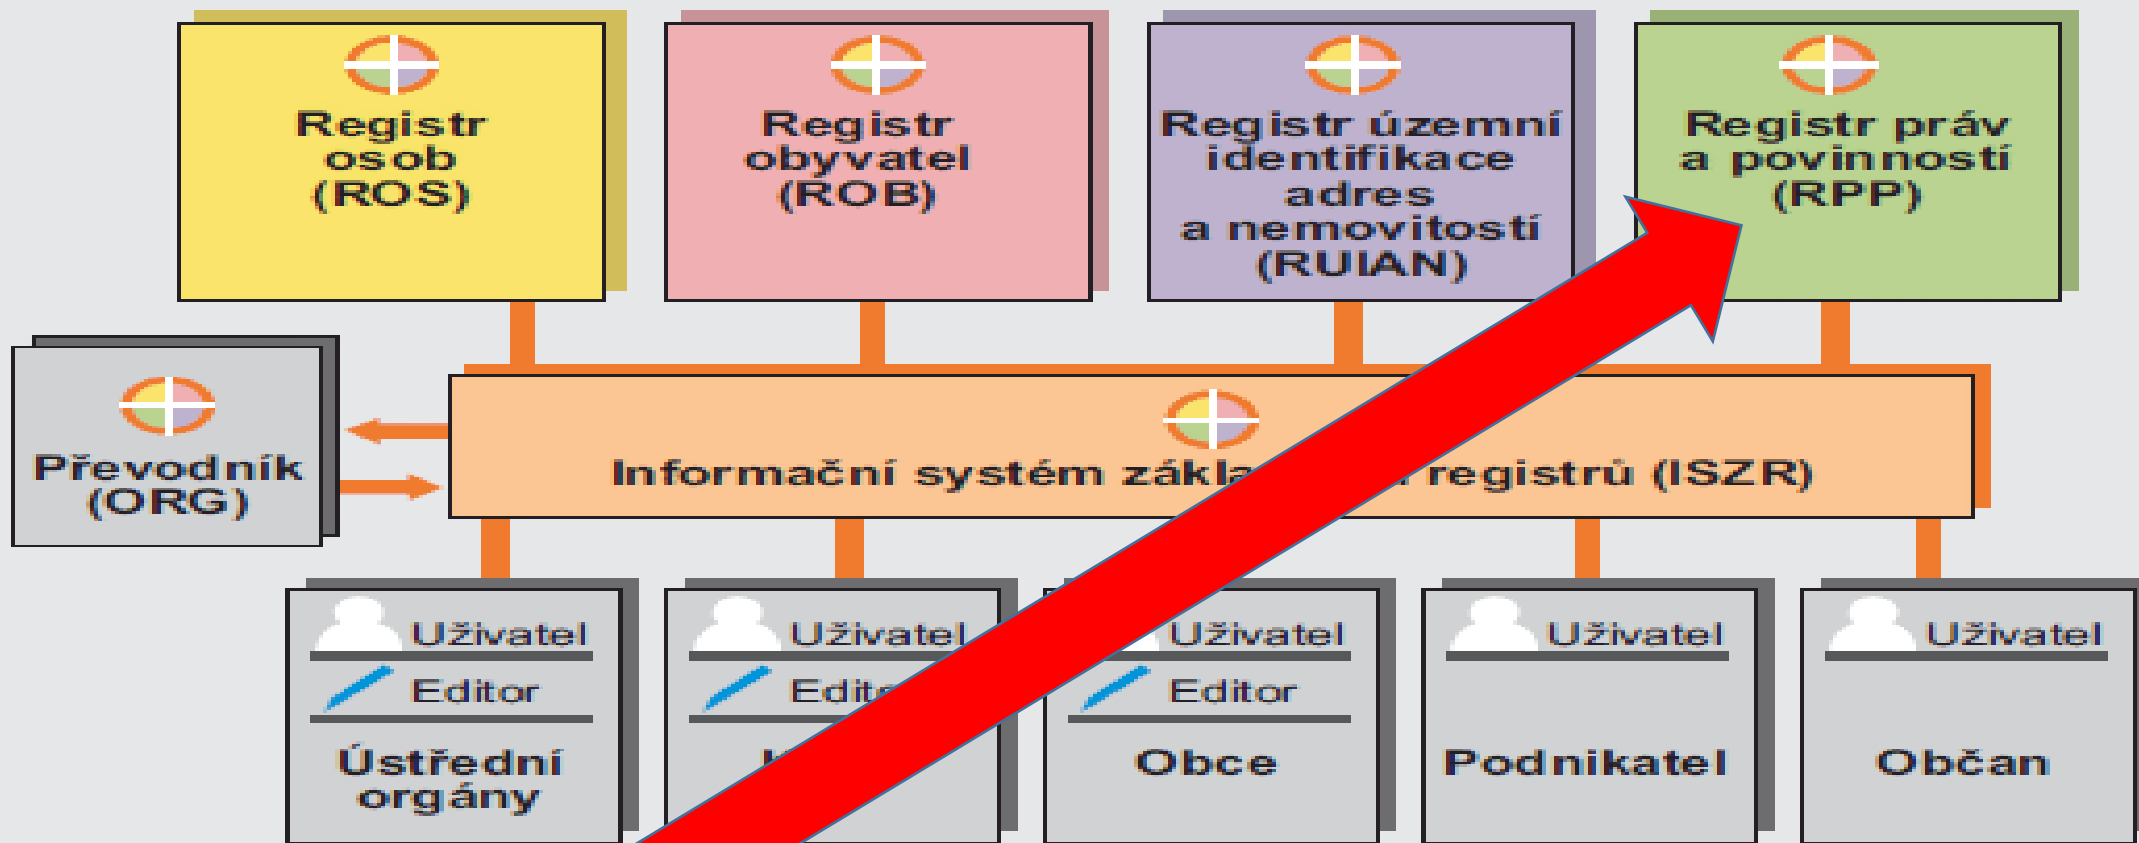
Registr osob (ROS)

Registr obyvatel (ROB)

Registr územní identifikace adres a nemovitostí (RUIAN)

Registr práv a povinností (RPP)

Převodník (ORG)

Informační systém zákla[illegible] registrů (ISZR)

Uživatel
Editor
Ústřední orgány

Uživatel
Edit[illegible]
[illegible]

Uživatel
Editor
Obce

Uživatel
Podnikatel

Uživatel
Občan